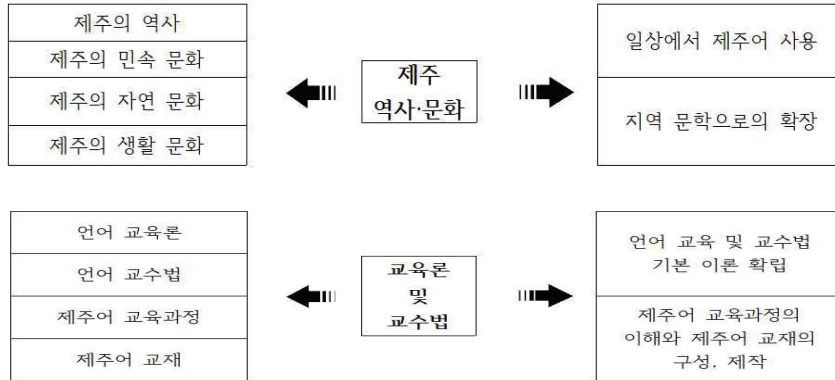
제주의 역사
제주의 민속 문화
제주의 자연 문화
제주의 생활 문화

제주
역사·문화

일상에서 제주어 사용
지역 문학으로의 확장

언어 교육론
언어 교수법
제주어 교육과정
제주어 교재

교육론
및
교수법

언어 교육 및 교수법 기본 이론 확립
제주어 교육과정의 이해와 제주어 교재의 구성, 제작